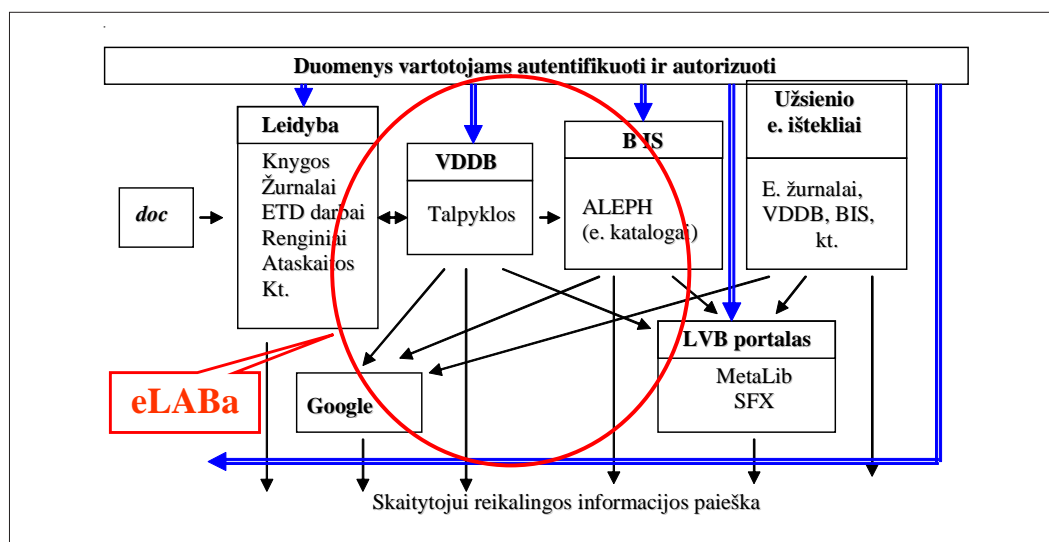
Duomenys vartotojams autentifikuoti ir autorizuoti

doc

Leidyba

Knygos
Žurnalai
ETD darbai
Renginiai
Ataskaitos
Kt.

VDDB

Talpyklos

BIS

ALEPH
(e. katalogai)

Užsienio
e. ištekliai

E. žurnalai,
VDDB, BIS,
kt.

eLABa

Google

LVB portalas

MetaLib
SFX

Skaitytojui reikalingos informacijos paieška